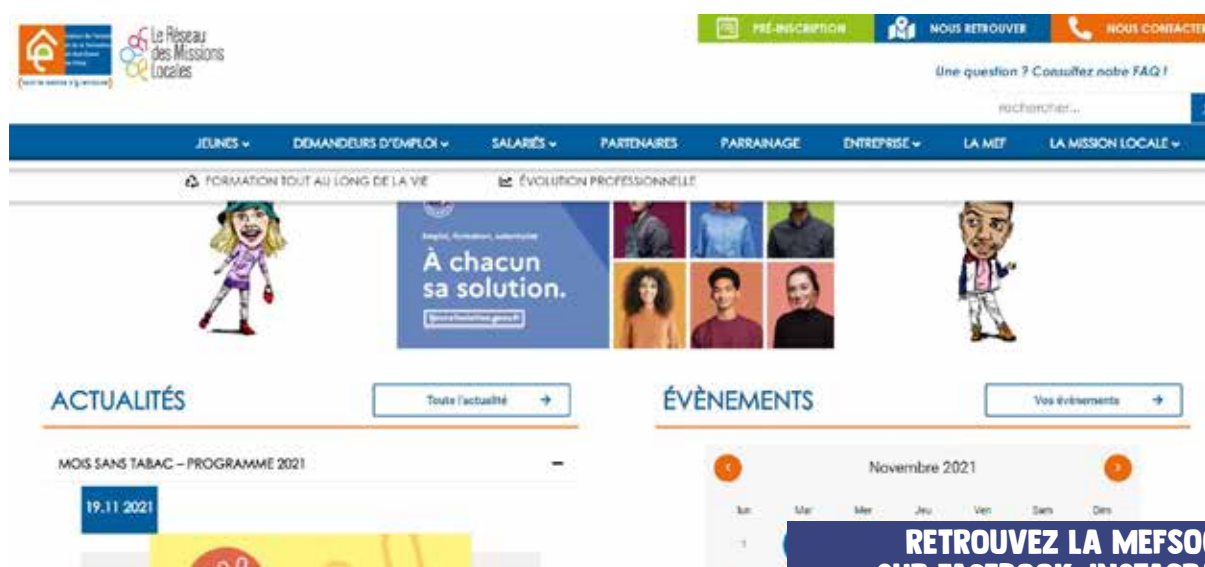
Le Réseau des Missions Locales

PRÉ-INSCRIPTION
NOUS RETROUVER
NOUS CONTACTER

Une question ? Consultez notre FAQ !

rechercher...

JEUNES
DEMANDEURS D'EMPLOI
SALARIÉS
PARTENAIRES
PARRAINAGE
ENTREPRISE
LA MEF
LA MISSION LOCALE

FORMATION TOUT AU LONG DE LA VIE
ÉVOLUTION PROFESSIONNELLE

Emploi, formation, autonomie
À chacun sa solution.

ACTUALITÉS
Toute l'actualité

MOIS SANS TABAC – PROGRAMME 2021

19.11.2021

ÉVÈNEMENTS
Vos évènements

Novembre 2021

| Lun | Mar | Mer | Jeu | Ven | Sam | Dim |
|---|---|---|---|---|---|---|
| 1 | | | | | | |

RETROUVEZ LA MEFSO
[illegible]